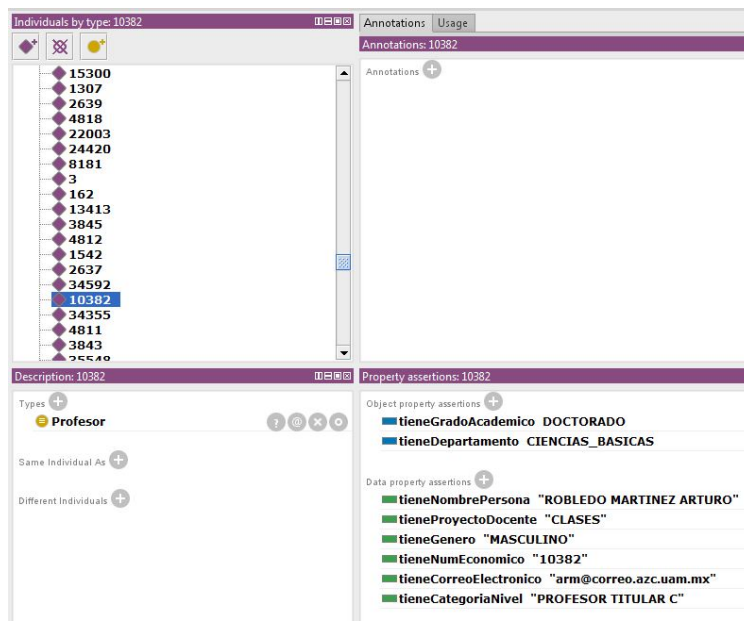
Individuals by type: 10382

15300
1307
2639
4818
22003
24420
8181
3
162
13413
3845
4812
1542
2637
34592
10382
34355
4811
3843
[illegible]

Annotations | Usage

Annotations: 10382

Annotations

Description: 10382

Types
Profesor

Same Individual As

Different Individuals

Property assertions: 10382

Object property assertions
tieneGradoAcademico DOCTORADO
tieneDepartamento CIENCIAS_BASICAS

Data property assertions
tieneNombrePersona "ROBLEDO MARTINEZ ARTURO"
tieneProyectoDocente "CLASES"
tieneGenero "MASCULINO"
tieneNumEconomico "10382"
tieneCorreoElectronico "arm@correo.azc.uam.mx"
tieneCategoriaNivel "PROFESOR TITULAR C"